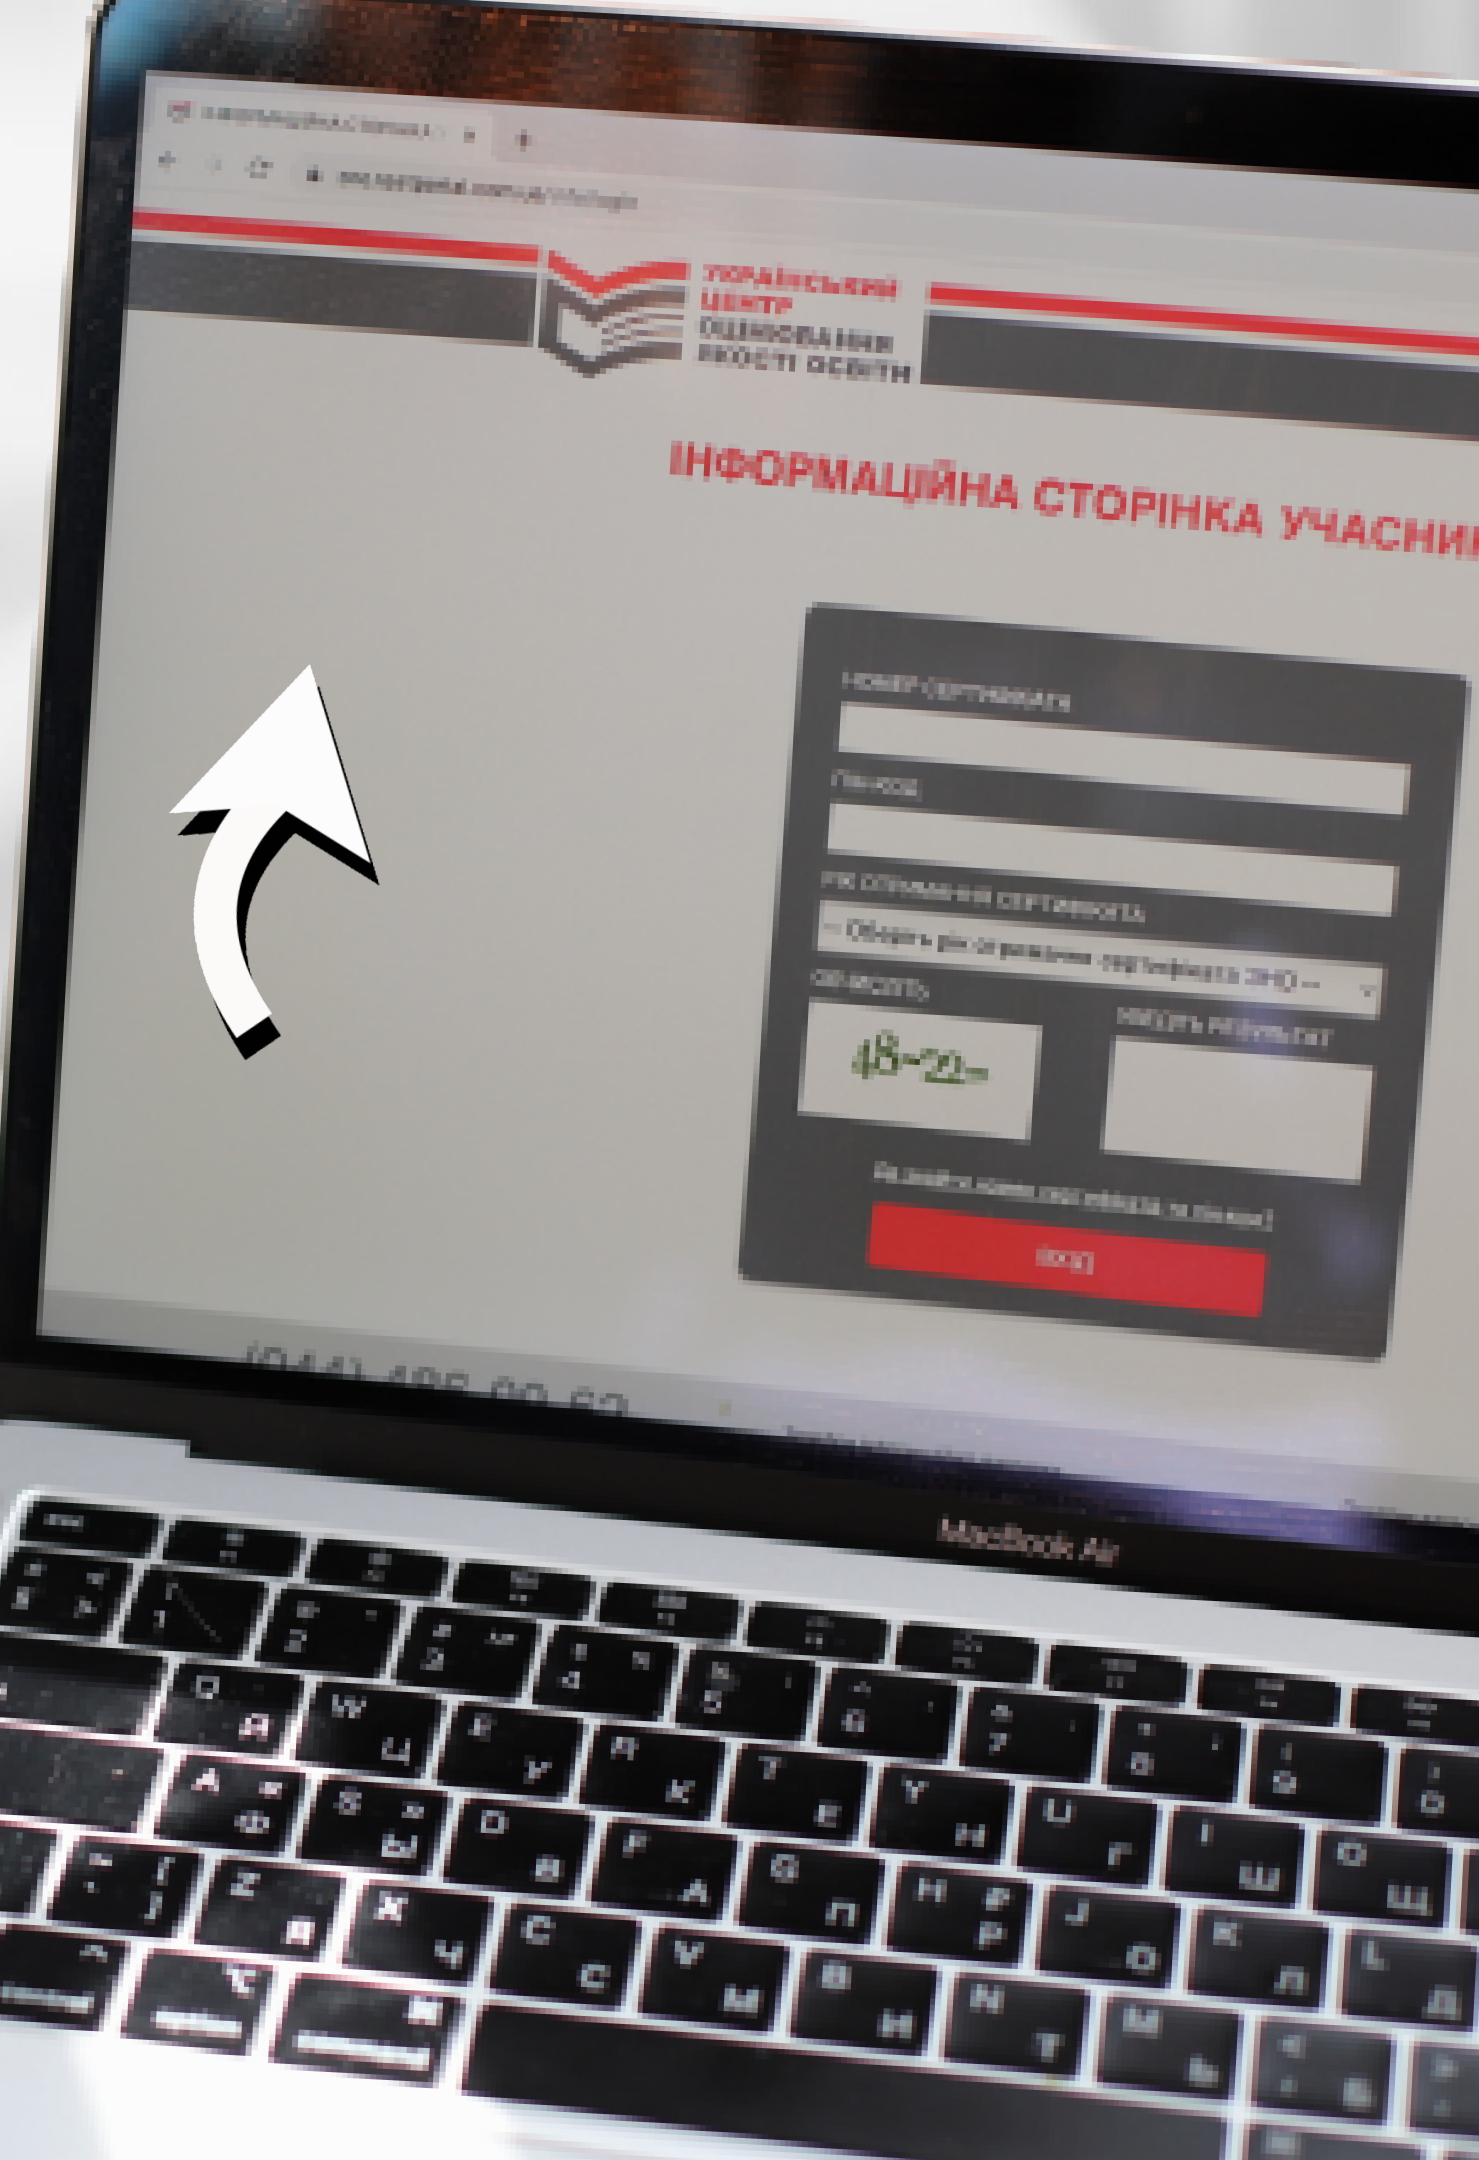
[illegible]

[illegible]

УКРАЇНСЬКИЙ ЦЕНТР ОЦІНЮВАННЯ ЯКОСТІ ОСВІТИ

ІНФОРМАЦІЙНА СТОРІНКА УЧАСНИ

НОМЕР СЕРТИФІКАТА

ПІН-КОД

РІК ОТРИМАННЯ СЕРТИФІКАТА

-- Оберіть рік отримання сертифіката ЗНО --

ОБЧИСЛІТЬ

48-22=

ВВЕДІТЬ РЕЗУЛЬТАТ

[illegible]

ВХІД

(044) 486 00 62

MacBook Air